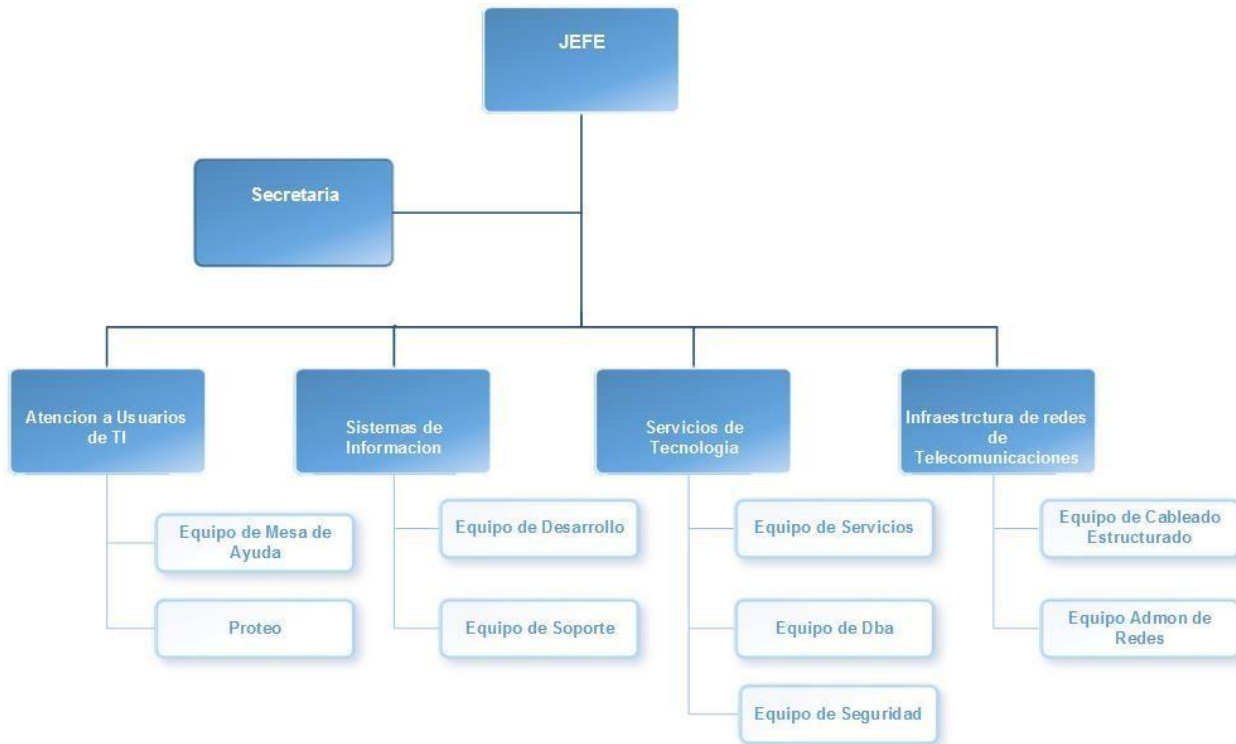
JEFE

Secretaria

Atencion a Usuarios de TI

Equipo de Mesa de Ayuda

Proteo

Sistemas de Informacion

Equipo de Desarrollo

Equipo de Soporte

Servicios de Tecnologia

Equipo de Servicios

Equipo de Dba

Equipo de Seguridad

Infraestrctura de redes de Telecomunicaciones

Equipo de Cableado Estructurado

Equipo Admon de Redes